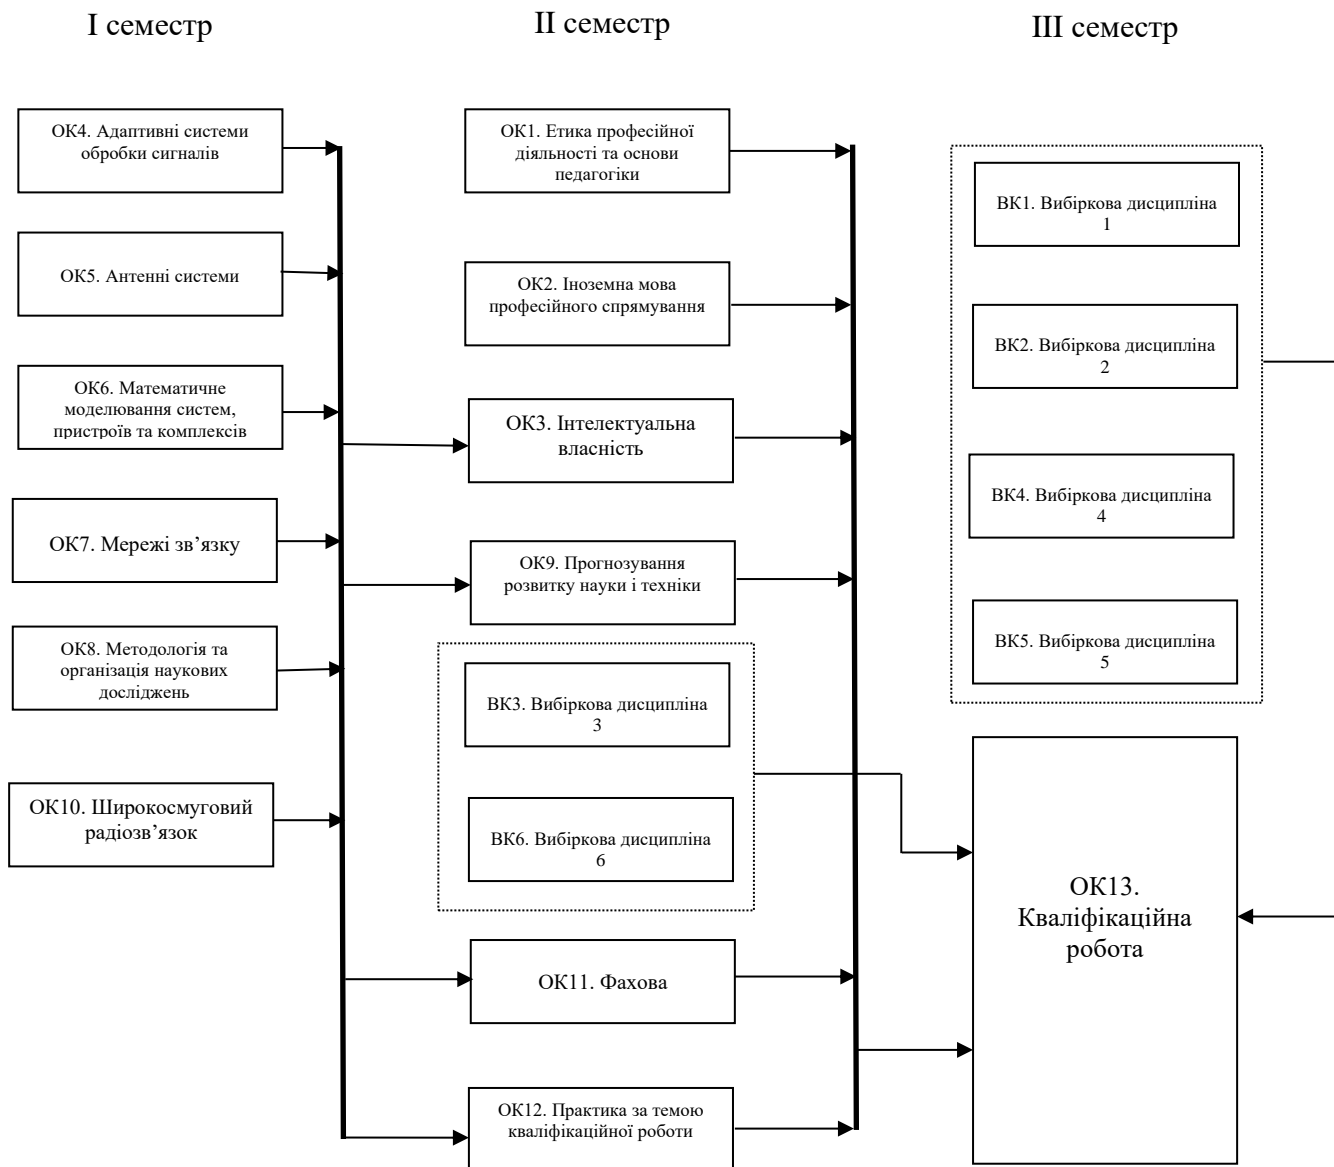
I семестр

II семестр

III семестр

ОК4. Адаптивні системи обробки сигналів

ОК5. Антенні системи

ОК6. Математичне моделювання систем, пристроїв та комплексів

ОК7. Мережі зв’язку

ОК8. Методологія та організація наукових досліджень

ОК10. Широкосмуговий радіозв’язок

ОК1. Етика професійної діяльності та основи педагогіки

ОК2. Іноземна мова професійного спрямування

ОК3. Інтелектуальна власність

ОК9. Прогнозування розвитку науки і техніки

ВК3. Вибіркова дисципліна 3

ВК6. Вибіркова дисципліна 6

ОК11. Фахова

ОК12. Практика за темою кваліфікаційної роботи

ВК1. Вибіркова дисципліна 1

ВК2. Вибіркова дисципліна 2

ВК4. Вибіркова дисципліна 4

ВК5. Вибіркова дисципліна 5

ОК13. Кваліфікаційна робота